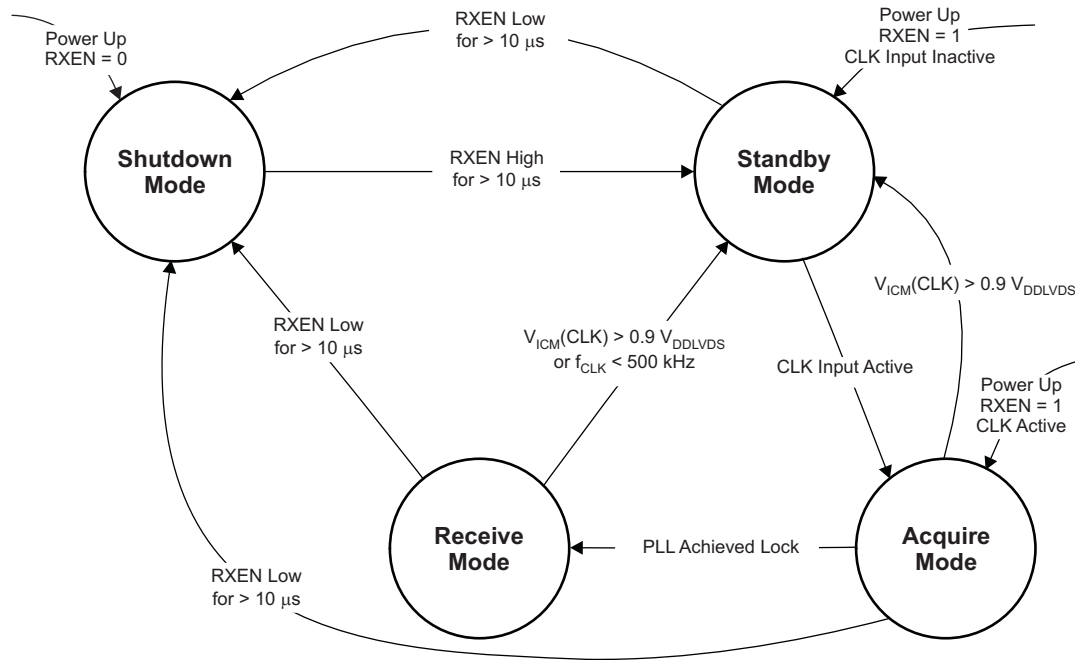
Power Up
RXEN = 0

RXEN Low
for > 10 μs

Power Up
RXEN = 1
CLK Input Inactive

Shutdown
Mode

RXEN High
for > 10 μs

Standby
Mode

$V_{ICM}(CLK) > 0.9\ V_{DDLVDS}$

RXEN Low
for > 10 μs

$V_{ICM}(CLK) > 0.9\ V_{DDLVDS}$
or $f_{CLK} < 500$ kHz

CLK Input Active

Power Up
RXEN = 1
CLK Active

Receive
Mode

PLL Achieved Lock

Acquire
Mode

RXEN Low
for > 10 μs